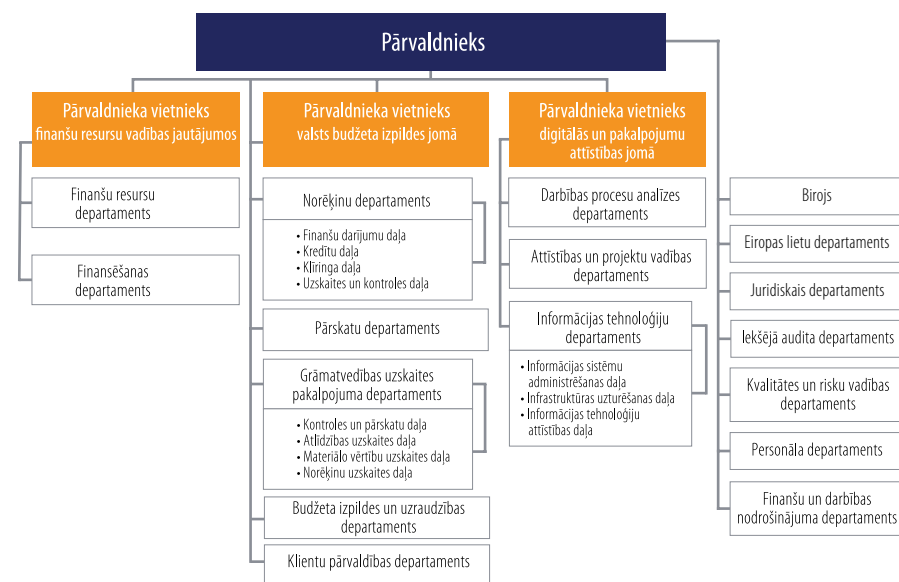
Pārvaldnieks

Pārvaldnieka vietnieks finanšu resursu vadības jautājumos

Finanšu resursu departaments

Finansēšanas departaments

Pārvaldnieka vietnieks valsts budžeta izpildes jomā

Norēķinu departaments

- Finanšu darījumu daļa
- Kredītu daļa
- Klīringa daļa
- Uzskaites un kontroles daļa

Pārskatu departaments

Grāmatvedības uzskaites pakalpojuma departaments

- Kontroles un pārskatu daļa
- Atlīdzības uzskaites daļa
- Materiālo vērtību uzskaites daļa
- Norēķinu uzskaites daļa

Budžeta izpildes un uzraudzības departaments

Klientu pārvaldības departaments

Pārvaldnieka vietnieks digitālās un pakalpojumu attīstības jomā

Darbības procesu analīzes departaments

Attīstības un projektu vadības departaments

Informācijas tehnoloģiju departaments

- Informācijas sistēmu administrēšanas daļa
- Infrastruktūras uzturēšanas daļa
- Informācijas tehnoloģiju attīstības daļa

Birojs

Eiropas lietu departaments

Juridiskais departaments

Iekšējā audita departaments

Kvalitātes un risku vadības departaments

Personāla departaments

Finanšu un darbības nodrošinājuma departaments